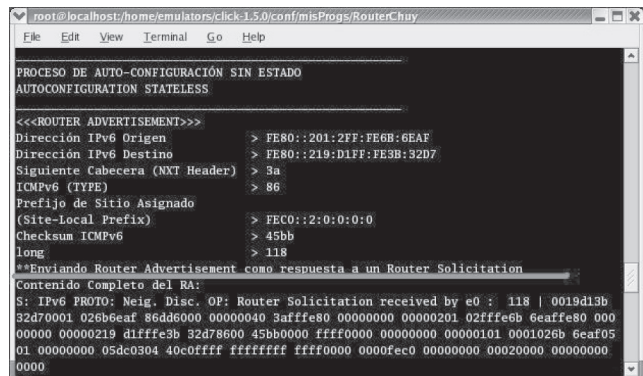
root@localhost:/home/emulators/click-1.5.0/conf/misProgs/RouterChuy

File Edit View Terminal Go Help

PROCESO DE AUTO-CONFIGURACIÓN SIN ESTADO
AUTOCONFIGURATION STATELESS

<<<ROUTER ADVERTISEMENT>>>
Dirección IPv6 Origen > FE80::201:2FF:FE6B:6EAF
Dirección IPv6 Destino > FE80::219:D1FF:FE3B:32D7
Siguiente Cabecera (NXT Header) > 3a
ICMPv6 (TYPE) > 86
Prefijo de Sitio Asignado
(Site-Local Prefix) > FEC0::2:0:0:0:0
Checksum ICMPv6 > 45bb
long > 118
**Enviando Router Advertisement como respuesta a un Router Solicitation
Contenido Completo del RA:
S: IPv6 PROTO: Neig. Disc. OP: Router Solicitation received by e0 : 118 | 0019d13b 32d70001 026b6eaf 86d6000 00000040 3afffe80 00000000 00000201 02fffe6b 6eaffe80 00000000 00000219 d1fffe3b 32d78600 45bb0000 ffff0000 00000000 00000101 0001026b 6eaf0501 00000000 05dc0304 40c0ffff ffffffff ffff0000 0000fec0 00000000 00020000 00000000 0000